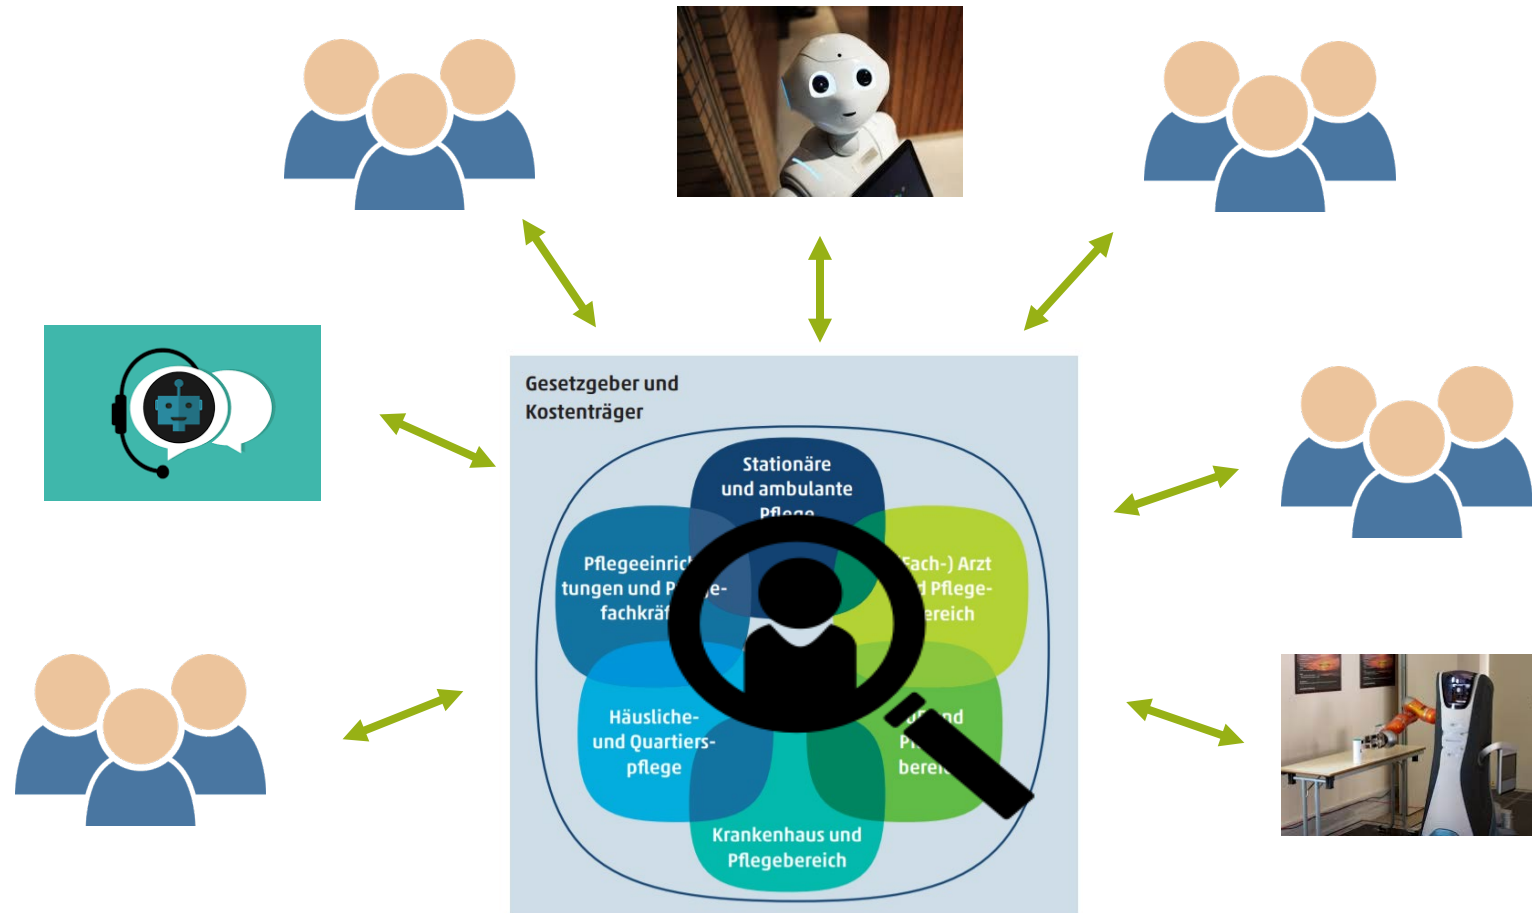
Gesetzgeber und Kostenträger

Stationäre und ambulante Pflege

Pflegeeinric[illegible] tungen und P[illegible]e- fachkräf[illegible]

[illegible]Fach-) Arzt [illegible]d Pflege- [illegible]ereich

Häusliche- und Quartiers- pflege

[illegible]nd P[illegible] bere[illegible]

Krankenhaus und Pflegebereich